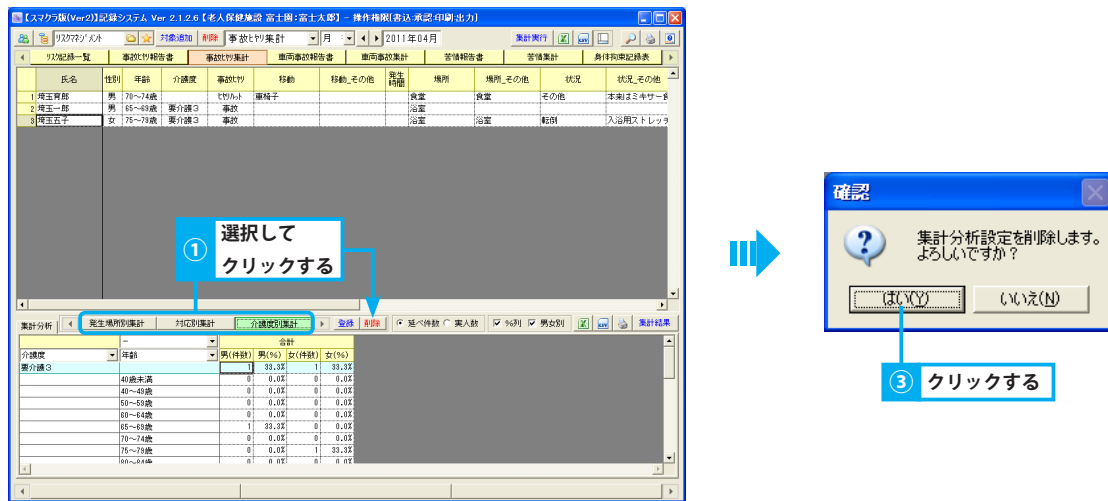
【スマケア版(Ver2)】記録システム Ver 2.1.2.6【老人保健施設 富士園:富士太郎】- 操作権限[書込·承認·印刷·出力]

リスクマネジメント　対象追加　削除　事故ヒヤリ集計　月　2011年04月　集計実行

リスク記録一覧　事故ヒヤリ報告書　事故ヒヤリ集計　車両事故報告書　車両事故集計　苦情報告書　苦情集計　身体拘束記録表

| | 氏名 | 性別 | 年齢 | 介護度 | 事故ヒヤリ | 移動 | 移動_その他 | 発生時間 | 場所 | 場所_その他 | 状況 | 状況_その他 |
|---|---|---|---|---|---|---|---|---|---|---|---|---|
| 1 | 埼玉育郎 | 男 | 70～74歳 | | ヒヤリハット | 車椅子 | | | 食堂 | 食堂 | その他 | 本来はミキサー食 |
| 2 | 埼玉一郎 | 男 | 65～69歳 | 要介護3 | 事故 | | | | 浴室 | | | |
| 3 | 埼玉五子 | 女 | 75～79歳 | 要介護3 | 事故 | | | | 浴室 | 浴室 | 転倒 | 入浴用ストレッチ |

① 選択して クリックする

集計分析　発生場所別集計　対応別集計　介護度別集計　登録　削除　延べ件数　実人数　%列　男女別　集計結果

| | — | 合計 | | | |
|---|---|---|---|---|---|
| 介護度 | 年齢 | 男(件数) | 男(%) | 女(件数) | 女(%) |
| 要介護3 | | 1 | 33.3% | 1 | 33.3% |
| | 40歳未満 | 0 | 0.0% | 0 | 0.0% |
| | 40～49歳 | 0 | 0.0% | 0 | 0.0% |
| | 50～59歳 | 0 | 0.0% | 0 | 0.0% |
| | 60～64歳 | 0 | 0.0% | 0 | 0.0% |
| | 65～69歳 | 1 | 33.3% | 0 | 0.0% |
| | 70～74歳 | 0 | 0.0% | 0 | 0.0% |
| | 75～79歳 | 0 | 0.0% | 1 | 33.3% |
| | 80～84歳 | 0 | 0.0% | 0 | 0.0% |

確認

集計分析設定を削除します。よろしいですか？

はい(Y)　いいえ(N)

③ クリックする